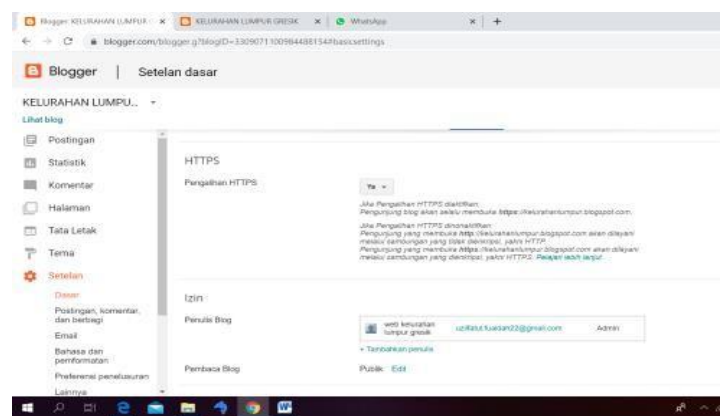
Blogger: KELURAHAN LUMPUR | KELURAHAN LUMPUR GRESIK | WhatsApp | +

blogger.com/blogger.g?blogID=3309071100984488154#basicsettings

Blogger | Setelan dasar

KELURAHAN LUMPU..

Lihat blog

Postingan

Statistik

Komentar

Halaman

Tata Letak

Tema

Setelan

Dasar

Postingan, komentar, dan berbagi

Email

Bahasa dan pemformatan

Preferensi penelusuran

Lainnya

HTTPS

Pengalihan HTTPS

Ya

Jika Pengalihan HTTPS diaktifkan:
Pengunjung blog akan selalu membuka https://kelurahanlumpur.blogspot.com.

Jika Pengalihan HTTPS dinonaktifkan:
Pengunjung yang membuka http://kelurahanlumpur.blogspot.com akan dilayani melalui sambungan yang tidak dienkripsi, yakni HTTP.
Pengunjung yang membuka https://kelurahanlumpur.blogspot.com akan dilayani melalui sambungan yang dienkripsi, yakni HTTPS. Pelajari lebih lanjut

Izin

Penulis Blog

web kelurahan lumpur gresik

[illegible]@gmail.com

Admin

+ Tambahkan penulis

Pembaca Blog

Publik Edit